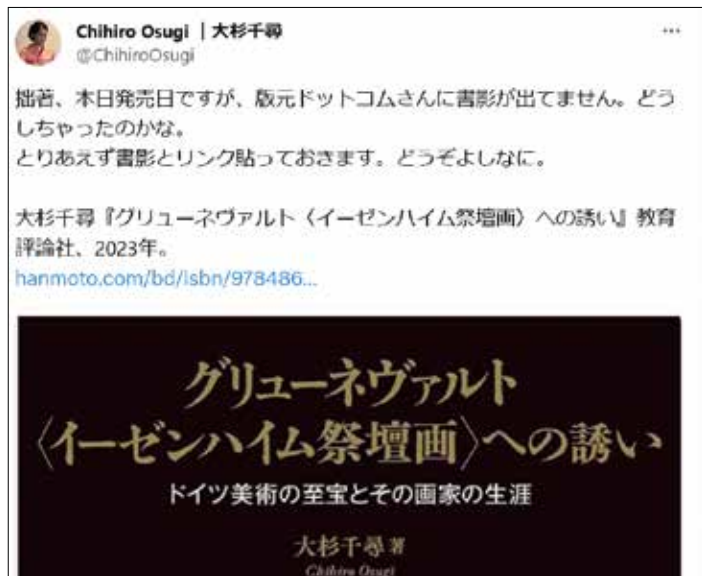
Chihiro Osugi | 大杉千尋
@ChihiroOsugi
···

拙著、本日発売日ですが、版元ドットコムさんに書影が出てません。どうしちゃったのかな。
とりあえず書影とリンク貼っておきます。どうぞよしなに。

大杉千尋『グリューネヴァルト〈イーゼンハイム祭壇画〉への誘い』教育評論社、2023年。
hanmoto.com/bd/isbn/978486...

グリューネヴァルト
〈イーゼンハイム祭壇画〉への誘い
ドイツ美術の至宝とその画家の生涯

大杉千尋著
Chihiro Osugi